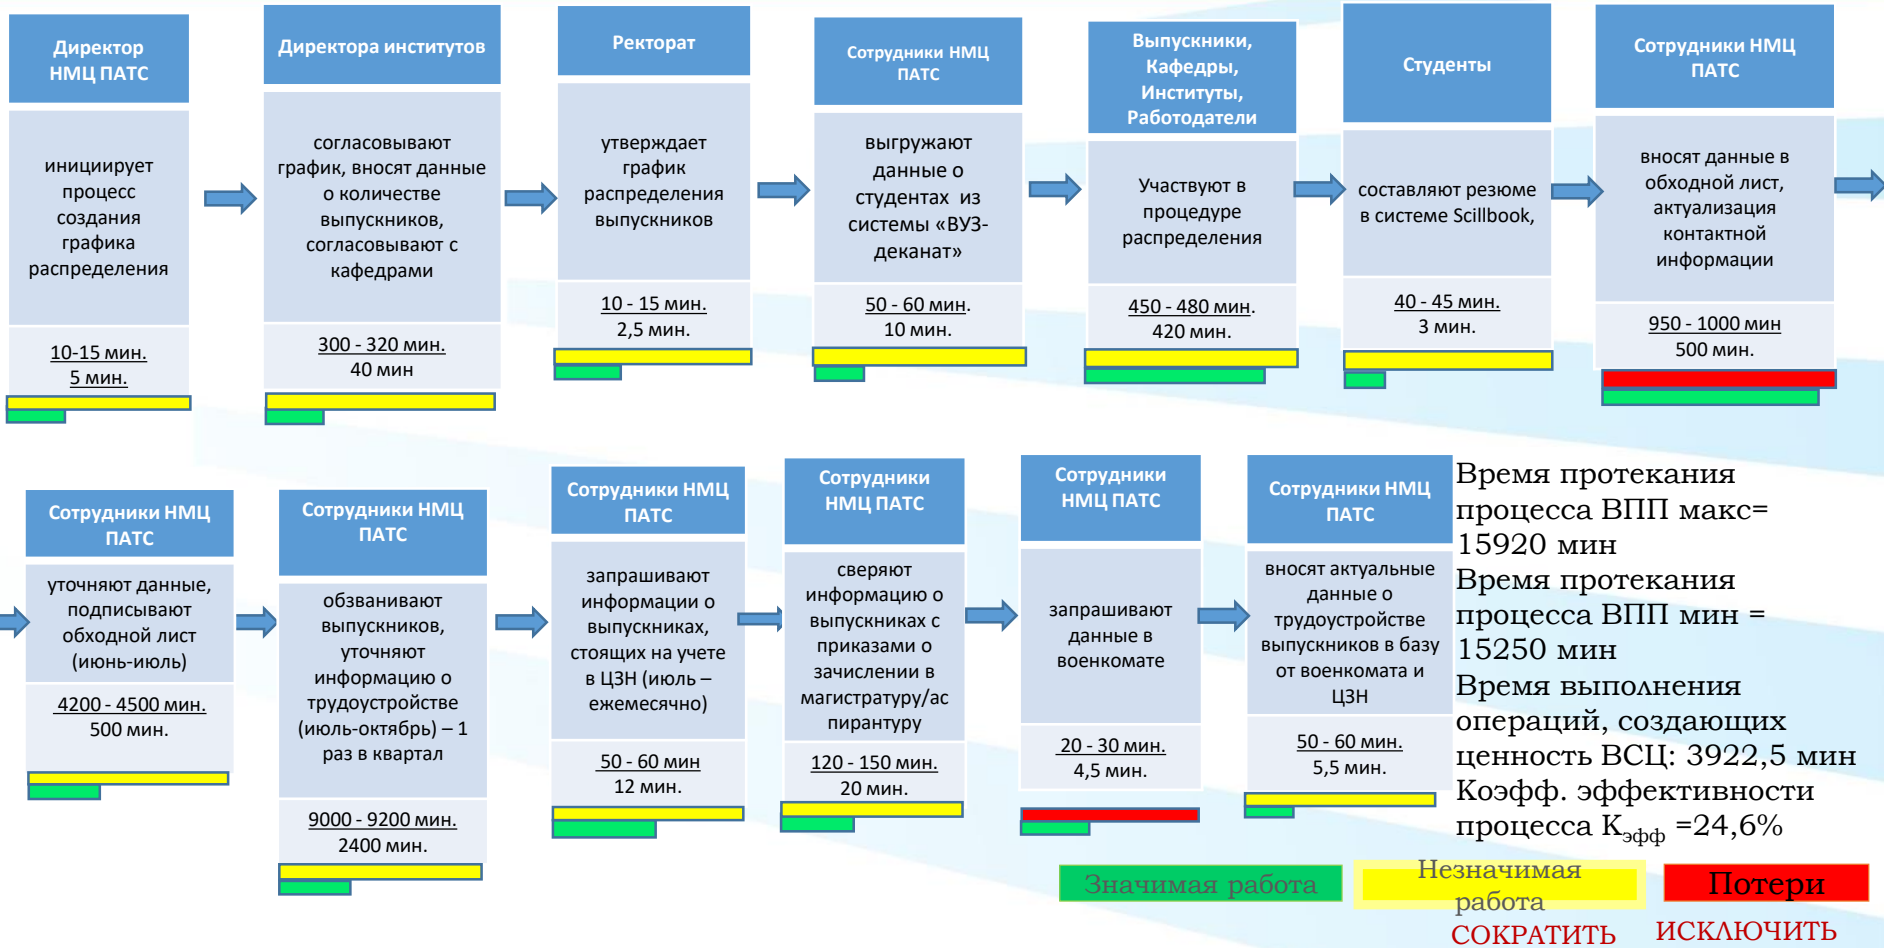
Директор НМЦ ПАТС

инициирует процесс создания графика распределения

10-15 мин.
5 мин.

Директора институтов

согласовывают график, вносят данные о количестве выпускников, согласовывают с кафедрами

300 - 320 мин.
40 мин

Ректорат

утверждает график распределения выпускников

10 - 15 мин.
2,5 мин.

Сотрудники НМЦ ПАТС

выгружают данные о студентах из системы «ВУЗ-деканат»

50 - 60 мин.
10 мин.

Выпускники, Кафедры, Институты, Работодатели

Участвуют в процедуре распределения

450 - 480 мин.
420 мин.

Студенты

составляют резюме в системе Scillbook,

40 - 45 мин.
3 мин.

Сотрудники НМЦ ПАТС

вносят данные в обходной лист, актуализация контактной информации

950 - 1000 мин
500 мин.

Сотрудники НМЦ ПАТС

уточняют данные, подписывают обходной лист (июнь-июль)

4200 - 4500 мин.
500 мин.

Сотрудники НМЦ ПАТС

обзванивают выпускников, уточняют информацию о трудоустройстве (июль-октябрь) – 1 раз в квартал

9000 - 9200 мин.
2400 мин.

Сотрудники НМЦ ПАТС

запрашивают информации о выпускниках, стоящих на учете в ЦЗН (июль – ежемесячно)

50 - 60 мин
12 мин.

Сотрудники НМЦ ПАТС

сверяют информацию о выпускниках с приказами о зачислении в магистратуру/аспирантуру

120 - 150 мин.
20 мин.

Сотрудники НМЦ ПАТС

запрашивают данные в военкомате

20 - 30 мин.
4,5 мин.

Сотрудники НМЦ ПАТС

вносят актуальные данные о трудоустройстве выпускников в базу от военкомата и ЦЗН

50 - 60 мин.
5,5 мин.

Время протекания процесса ВПП макс= 15920 мин
Время протекания процесса ВПП мин = 15250 мин
Время выполнения операций, создающих ценность ВСЦ: 3922,5 мин
Коэфф. эффективности процесса $К_{эфф}$ =24,6%

Значимая работа
Незначимая работа
СОКРАТИТЬ
Потери
ИСКЛЮЧИТЬ